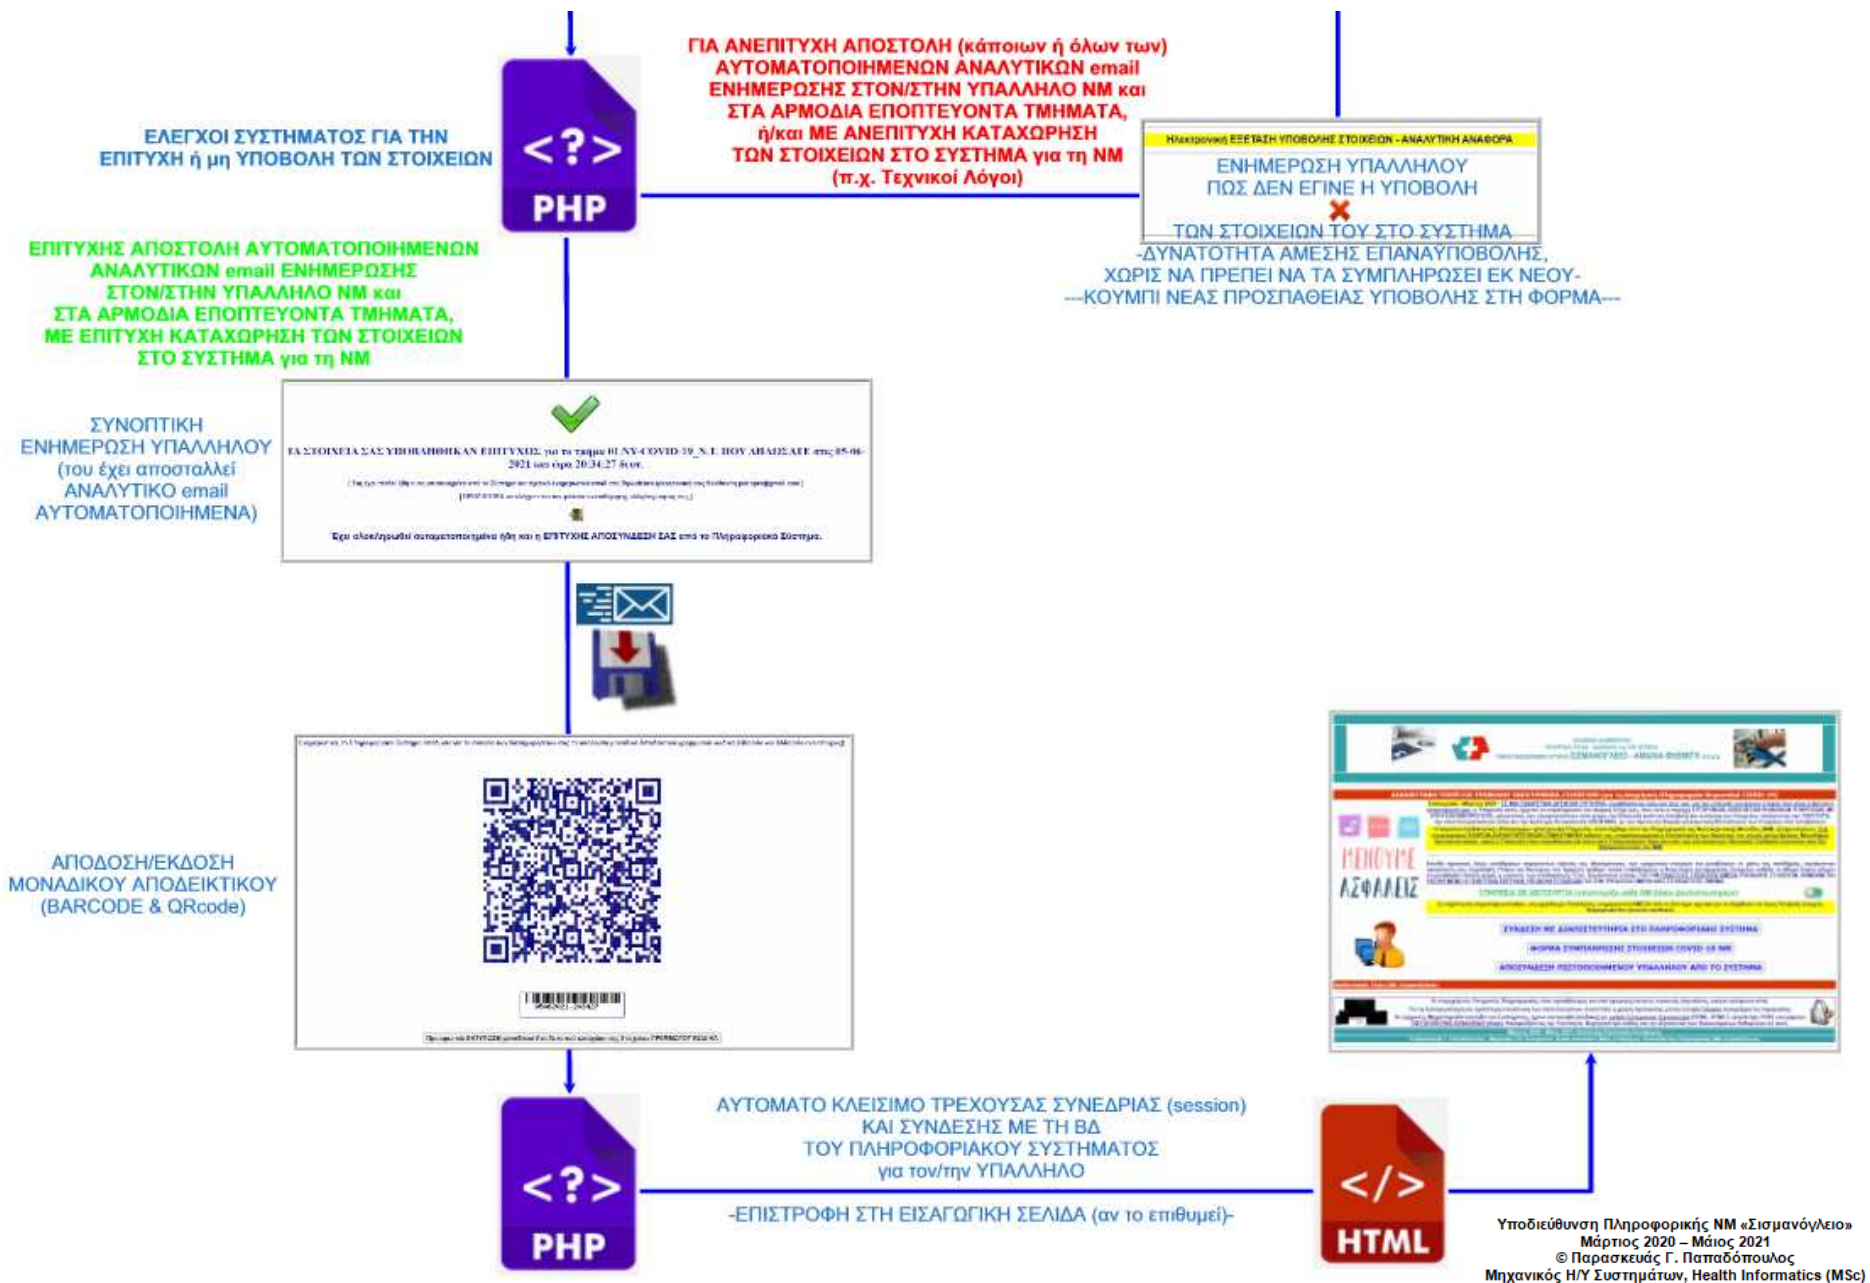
ΓΙΑ ΑΝΕΠΙΤΥΧΗ ΑΠΟΣΤΟΛΗ (κάποιων ή όλων των) ΑΥΤΟΜΑΤΟΠΟΙΗΜΕΝΩΝ ΑΝΑΛΥΤΙΚΩΝ email ΕΝΗΜΕΡΩΣΗΣ ΣΤΟΝ/ΣΤΗΝ ΥΠΑΛΛΗΛΟ ΝΜ και ΣΤΑ ΑΡΜΟΔΙΑ ΕΠΟΠΤΕΥΟΝΤΑ ΤΜΗΜΑΤΑ, ή/και ΜΕ ΑΝΕΠΙΤΥΧΗ ΚΑΤΑΧΩΡΗΣΗ ΤΩΝ ΣΤΟΙΧΕΙΩΝ ΣΤΟ ΣΥΣΤΗΜΑ για τη ΝΜ (π.χ. Τεχνικοί Λόγοι)

ΕΛΕΓΧΟΙ ΣΥΣΤΗΜΑΤΟΣ ΓΙΑ ΤΗΝ ΕΠΙΤΥΧΗ ή μη ΥΠΟΒΟΛΗ ΤΩΝ ΣΤΟΙΧΕΙΩΝ

<?>
PHP

Ηλεκτρονική ΕΞΕΤΑΣΗ ΥΠΟΒΟΛΗΣ ΣΤΟΙΧΕΙΩΝ - ΑΝΑΛΥΤΙΚΗ ΑΝΑΦΟΡΑ

ΕΝΗΜΕΡΩΣΗ ΥΠΑΛΛΗΛΟΥ ΠΩΣ ΔΕΝ ΕΓΙΝΕ Η ΥΠΟΒΟΛΗ ΤΩΝ ΣΤΟΙΧΕΙΩΝ ΤΟΥ ΣΤΟ ΣΥΣΤΗΜΑ
-ΔΥΝΑΤΟΤΗΤΑ ΑΜΕΣΗΣ ΕΠΑΝΑΥΠΟΒΟΛΗΣ, ΧΩΡΙΣ ΝΑ ΠΡΕΠΕΙ ΝΑ ΤΑ ΣΥΜΠΛΗΡΩΣΕΙ ΕΚ ΝΕΟΥ-
---ΚΟΥΜΠΙ ΝΕΑΣ ΠΡΟΣΠΑΘΕΙΑΣ ΥΠΟΒΟΛΗΣ ΣΤΗ ΦΟΡΜΑ---

ΕΠΙΤΥΧΗΣ ΑΠΟΣΤΟΛΗ ΑΥΤΟΜΑΤΟΠΟΙΗΜΕΝΩΝ ΑΝΑΛΥΤΙΚΩΝ email ΕΝΗΜΕΡΩΣΗΣ ΣΤΟΝ/ΣΤΗΝ ΥΠΑΛΛΗΛΟ ΝΜ και ΣΤΑ ΑΡΜΟΔΙΑ ΕΠΟΠΤΕΥΟΝΤΑ ΤΜΗΜΑΤΑ, ΜΕ ΕΠΙΤΥΧΗ ΚΑΤΑΧΩΡΗΣΗ ΤΩΝ ΣΤΟΙΧΕΙΩΝ ΣΤΟ ΣΥΣΤΗΜΑ για τη ΝΜ

ΣΥΝΟΠΤΙΚΗ ΕΝΗΜΕΡΩΣΗ ΥΠΑΛΛΗΛΟΥ (του έχει αποσταλλεί ΑΝΑΛΥΤΙΚΟ email ΑΥΤΟΜΑΤΟΠΟΙΗΜΕΝΑ)

ΤΑ ΣΤΟΙΧΕΙΑ ΣΑΣ ΥΠΟΒΛΗΘΗΚΑΝ ΕΠΙΤΥΧΩΣ για το τμήμα 01.NY-COVID-19_N.E. ΠΟΥ ΑΙΤΗΣΑΤΕ στις 05-06-2021 και ώρα 20:34:27 δευτ.

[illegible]

Έχει αλεκ/ησωθεί αυτοματοποιημένα ήδη και η ΕΠΙΤΥΧΗΣ ΑΠΟΣΥΝΔΕΣΗ ΣΑΣ από το Πληροφοριακό Σύστημα.

ΑΠΟΔΟΣΗ/ΕΚΔΟΣΗ ΜΟΝΑΔΙΚΟΥ ΑΠΟΔΕΙΚΤΙΚΟΥ (BARCODE & QRcode)

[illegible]

ΜΕΝΟΥΜΕ ΑΣΦΑΛΕΙΣ

ΑΥΤΟΜΑΤΟ ΚΛΕΙΣΙΜΟ ΤΡΕΧΟΥΣΑΣ ΣΥΝΕΔΡΙΑΣ (session) ΚΑΙ ΣΥΝΔΕΣΗΣ ΜΕ ΤΗ ΒΔ ΤΟΥ ΠΛΗΡΟΦΟΡΙΑΚΟΥ ΣΥΣΤΗΜΑΤΟΣ για τον/την ΥΠΑΛΛΗΛΟ

-ΕΠΙΣΤΡΟΦΗ ΣΤΗ ΕΙΣΑΓΩΓΙΚΗ ΣΕΛΙΔΑ (αν το επιθυμεί)-

<?>
PHP

</>
HTML

Υποδιεύθυνση Πληροφορικής ΝΜ «Σισμανόγλειο»
Μάρτιος 2020 – Μάιος 2021
© Παρασκευάς Γ. Παπαδόπουλος
Μηχανικός Η/Υ Συστημάτων, Health Informatics (MSc)